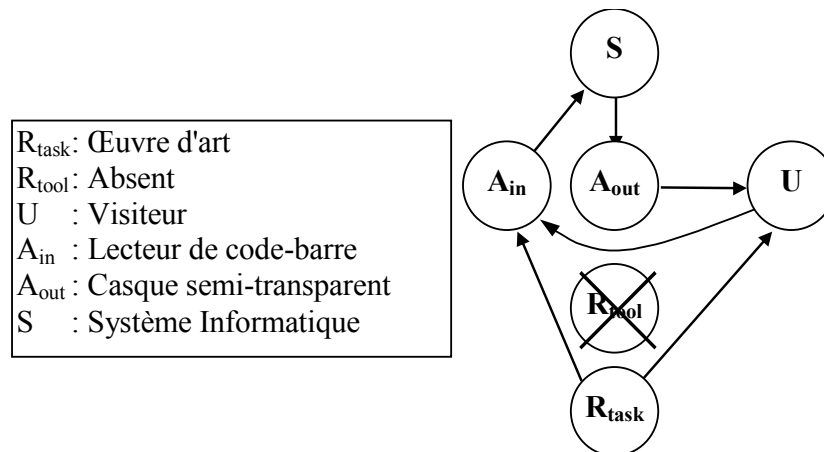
$R_{task}$: Œuvre d'art
$R_{tool}$: Absent
U : Visiteur
$A_{in}$ : Lecteur de code-barre
$A_{out}$ : Casque semi-transparent
S : Système Informatique

S

$A_{in}$

$A_{out}$

U

$R_{tool}$

$R_{task}$